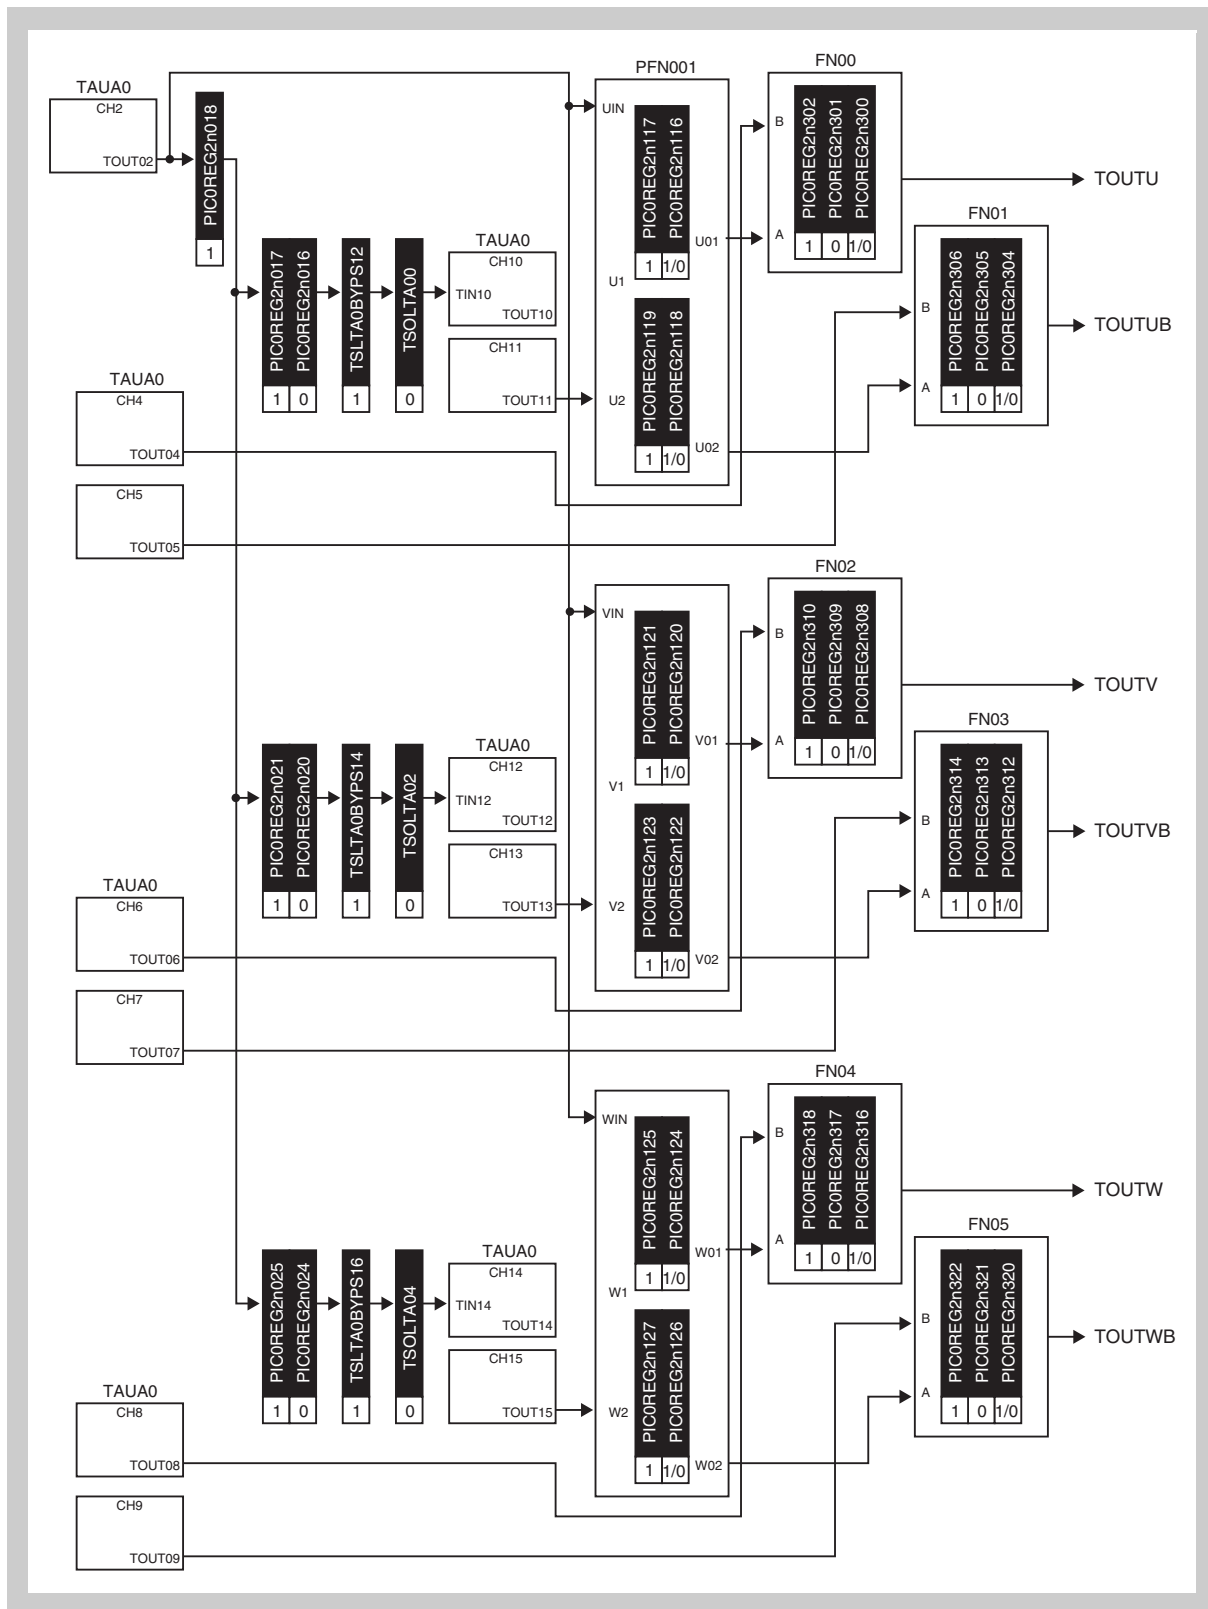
TAUA0
CH2
TOUT02
PIC0REG2n018
1

PIC0REG2n017 PIC0REG2n016
1 0
TSLTA0BYPS12
1
TSOLTA00
0
TAUA0
CH10
TIN10
TOUT10
CH11
TOUT11

TAUA0
CH4
TOUT04
CH5
TOUT05

PFN001
UIN
PIC0REG2n117 PIC0REG2n116
1 1/0
U01
U1
PIC0REG2n119 PIC0REG2n118
U2
1 1/0
U02

FN00
B
A
PIC0REG2n302 PIC0REG2n301 PIC0REG2n300
1 0 1/0
TOUTU

FN01
B
A
PIC0REG2n306 PIC0REG2n305 PIC0REG2n304
1 0 1/0
TOUTUB

PIC0REG2n021 PIC0REG2n020
1 0
TSLTA0BYPS14
1
TSOLTA02
0
TAUA0
CH12
TIN12
TOUT12
CH13
TOUT13

TAUA0
CH6
TOUT06
CH7
TOUT07

VIN
PIC0REG2n121 PIC0REG2n120
1 1/0
V01
V1
PIC0REG2n123 PIC0REG2n122
V2
1 1/0
V02

FN02
B
A
PIC0REG2n310 PIC0REG2n309 PIC0REG2n308
1 0 1/0
TOUTV

FN03
B
A
PIC0REG2n314 PIC0REG2n313 PIC0REG2n312
1 0 1/0
TOUTVB

PIC0REG2n025 PIC0REG2n024
1 0
TSLTA0BYPS16
1
TSOLTA04
0
TAUA0
CH14
TIN14
TOUT14
CH15
TOUT15

TAUA0
CH8
TOUT08
CH9
TOUT09

WIN
PIC0REG2n125 PIC0REG2n124
1 1/0
W01
W1
PIC0REG2n127 PIC0REG2n126
W2
1 1/0
W02

FN04
B
A
PIC0REG2n318 PIC0REG2n317 PIC0REG2n316
1 0 1/0
TOUTW

FN05
B
A
PIC0REG2n322 PIC0REG2n321 PIC0REG2n320
1 0 1/0
TOUTWB